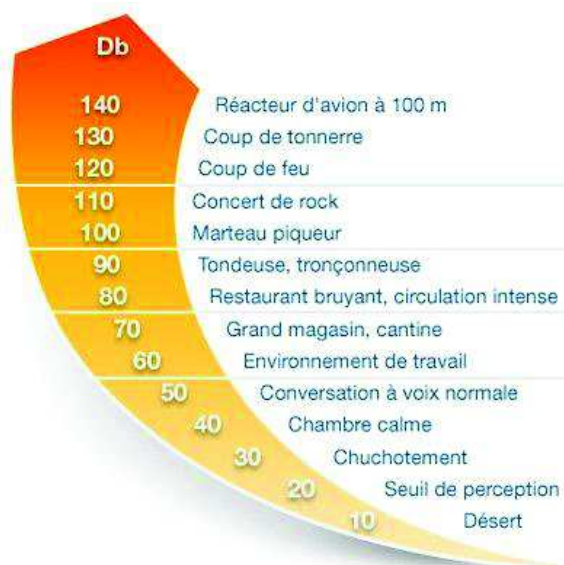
Db

140 Réacteur d'avion à 100 m
130 Coup de tonnerre
120 Coup de feu
110 Concert de rock
100 Marteau piqueur
90 Tondeuse, tronçonneuse
80 Restaurant bruyant, circulation intense
70 Grand magasin, cantine
60 Environnement de travail
50 Conversation à voix normale
40 Chambre calme
30 Chuchotement
20 Seuil de perception
10 Désert